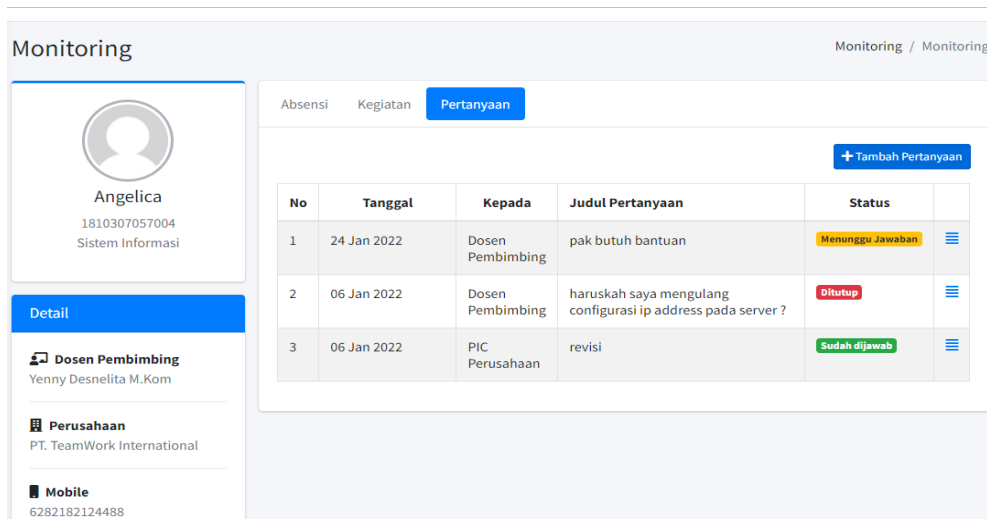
Monitoring

Monitoring / Monitoring

Angelica
1810307057004
Sistem Informasi

Detail

Dosen Pembimbing
Yenny Desnelita M.Kom

Perusahaan
PT. TeamWork International

Mobile
6282182124488

Absensi Kegiatan Pertanyaan

+ Tambah Pertanyaan

| No | Tanggal | Kepada | Judul Pertanyaan | Status | |
|---|---|---|---|---|---|
| 1 | 24 Jan 2022 | Dosen Pembimbing | pak butuh bantuan | Menunggu Jawaban | |
| 2 | 06 Jan 2022 | Dosen Pembimbing | haruskah saya mengulang configurasi ip address pada server ? | Ditutup | |
| 3 | 06 Jan 2022 | PIC Perusahaan | revisi | Sudah dijawab | |